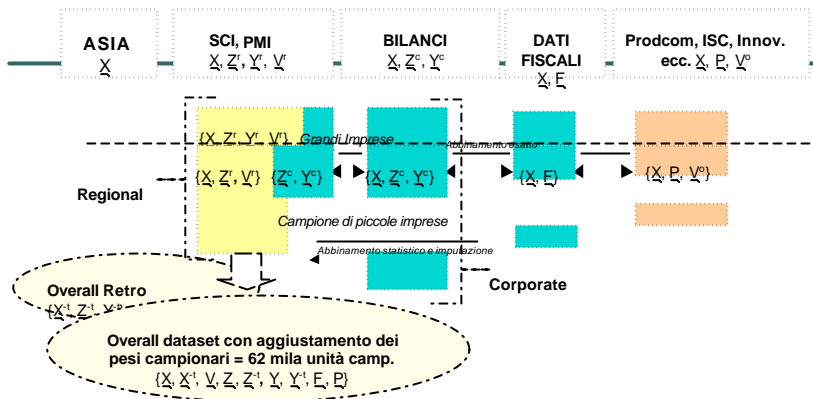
ASIA
$\underline{X}$

SCI, PMI
$\underline{X}$, $\underline{Z}^r$, $\underline{Y}^r$, $\underline{V}^r$

BILANCI
$\underline{X}$, $\underline{Z}^c$, $\underline{Y}^c$

DATI FISCALI
$\underline{X}$, $\underline{F}$

Prodcom, ISC, Innov. ecc. $\underline{X}$, $\underline{P}$, $\underline{V}^o$

{$\underline{X}$, $\underline{Z}^r$, $\underline{Y}^r$, $\underline{V}^r$} Grandi Imprese

Abbinamento esatto

{$\underline{X}$, $\underline{Z}^r$, $\underline{V}^r$} {$\underline{Z}^c$, $\underline{Y}^c$}

{$\underline{X}$, $\underline{Z}^c$, $\underline{Y}^c$}

{$\underline{X}$, $\underline{F}$}

{$\underline{X}$, $\underline{P}$, $\underline{V}^o$}

Regional

Campione di piccole imprese

Abbinamento statistico e imputazione

Overall Retro
{$\underline{X}^{-t}$, $\underline{Z}^{-t}$, $\underline{Y}^{-t}$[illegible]

Corporate

Overall dataset con aggiustamento dei pesi campionari = 62 mila unità camp.
{$\underline{X}$, $\underline{X}^{-t}$, $\underline{V}$, $\underline{Z}$, $\underline{Z}^{-t}$, $\underline{Y}$, $\underline{Y}^{-t}$, $\underline{F}$, $\underline{P}$}